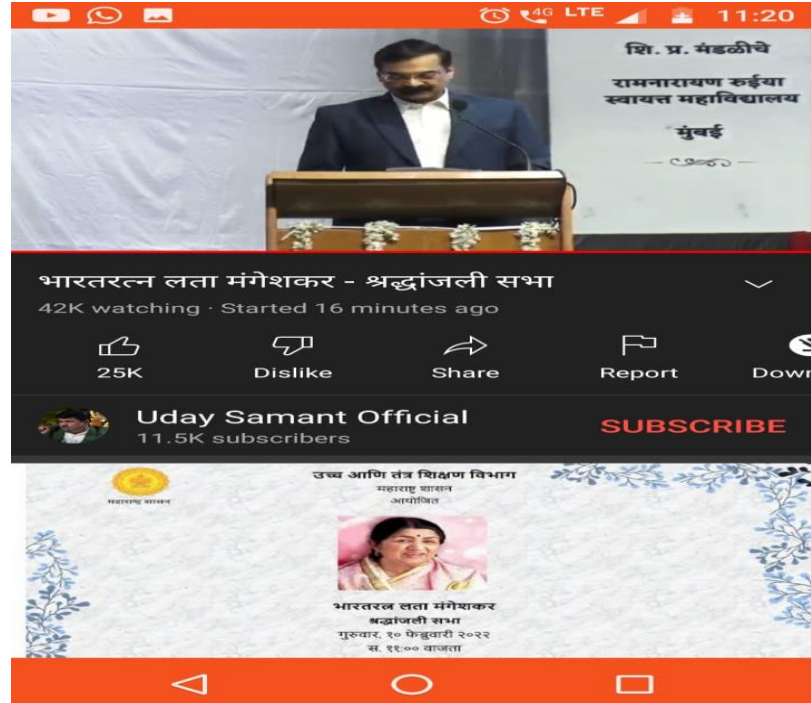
4G LTE 11:20

शि. प्र. मंडळीचे
रामनारायण रुईया स्वायत्त महाविद्यालय
मुंबई

भारतरत्न लता मंगेशकर - श्रद्धांजली सभा
42K watching · Started 16 minutes ago

25K
Dislike
Share
Report
Down

Uday Samant Official
11.5K subscribers
SUBSCRIBE

महाराष्ट्र शासन
उच्च आणि तंत्र शिक्षण विभाग
महाराष्ट्र शासन
आयोजित

भारतरत्न लता मंगेशकर
श्रद्धांजली सभा
गुरुवार, १० फेब्रुवारी २०२२
स. ११:०० वाजता